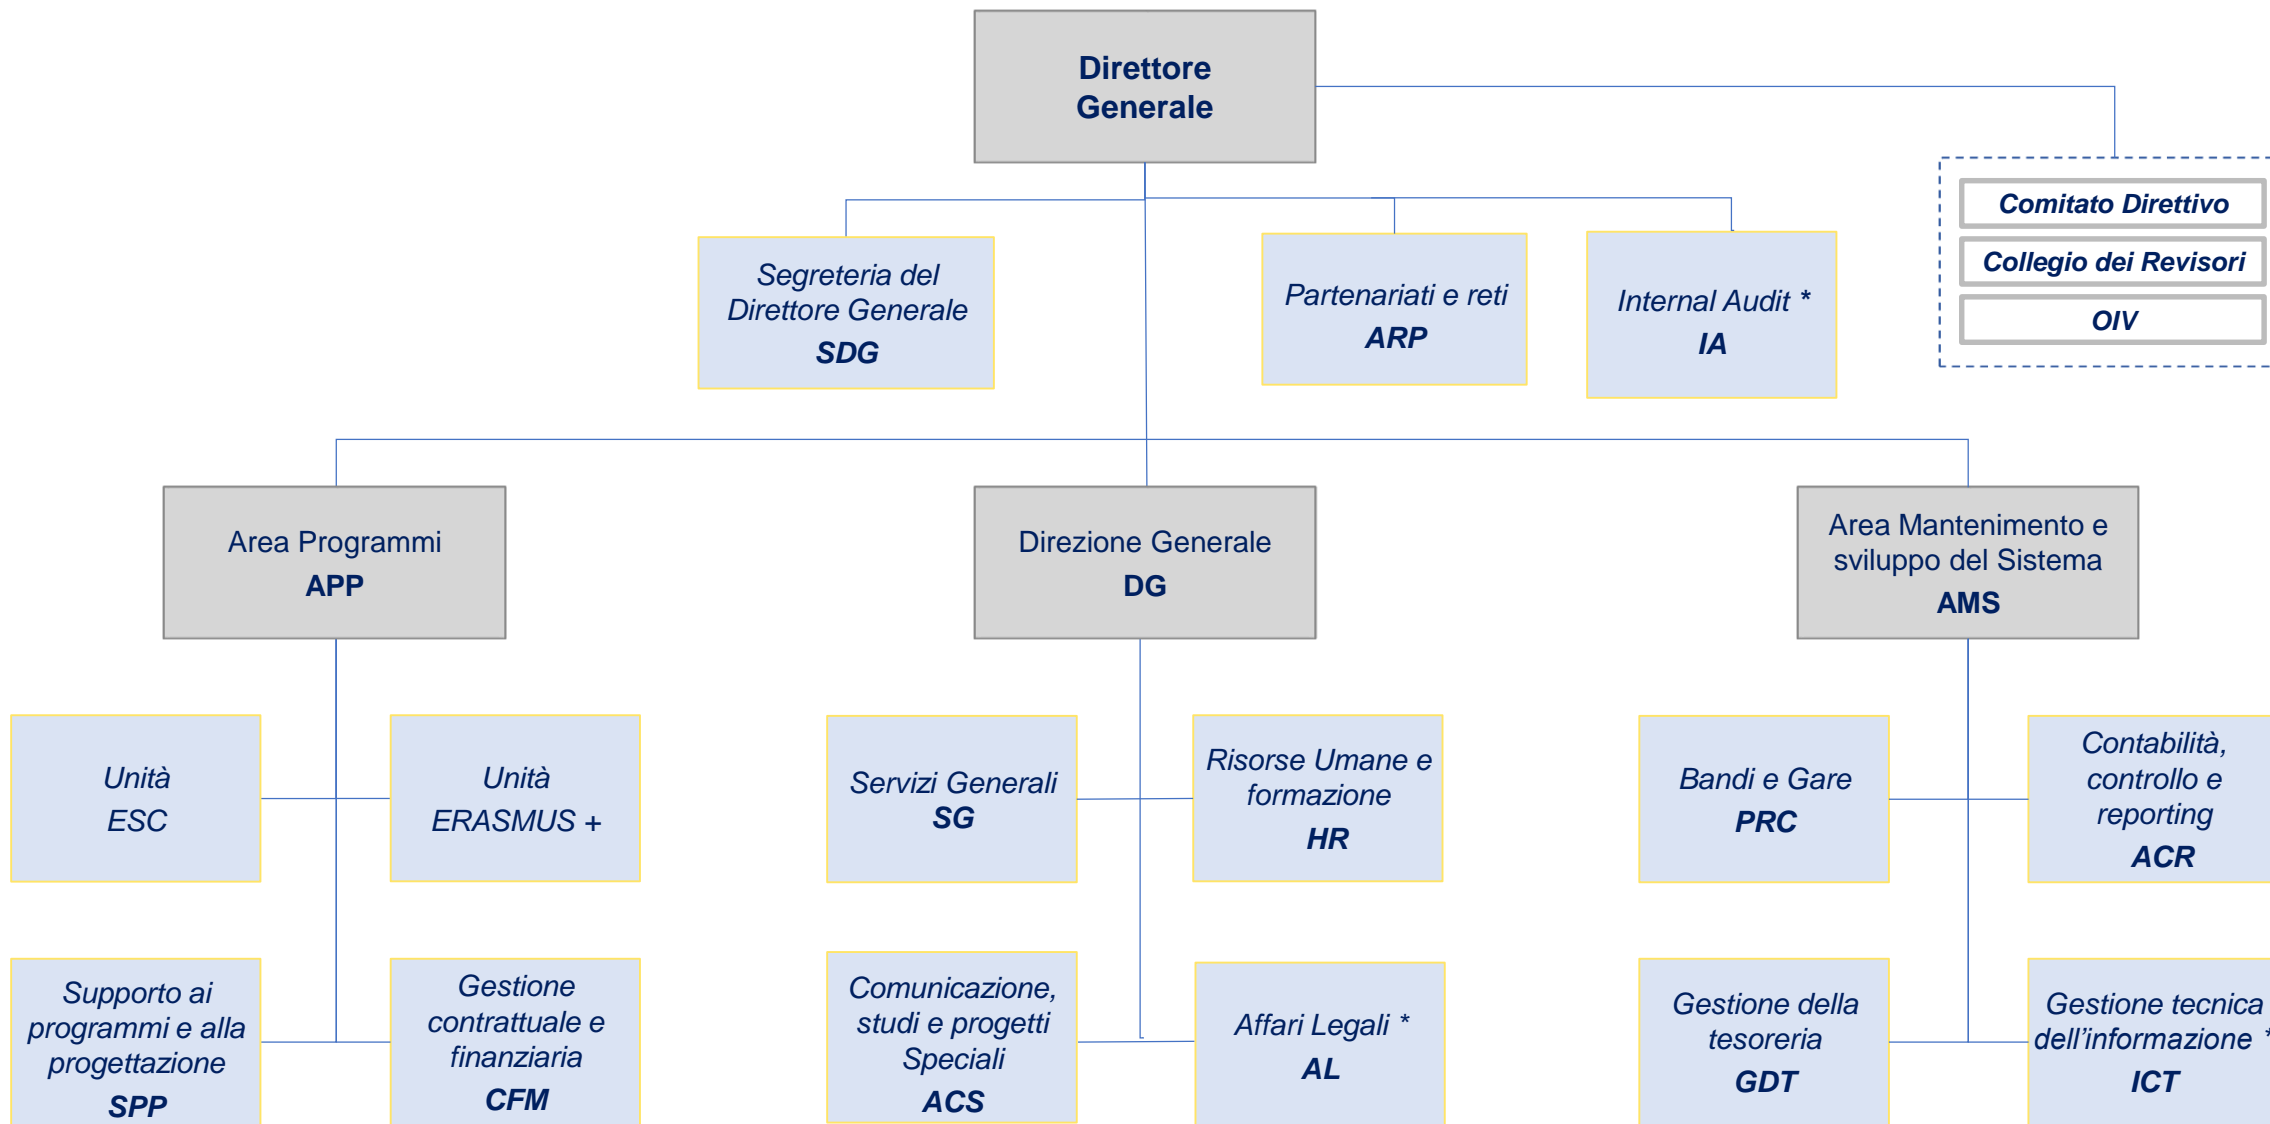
Direttore Generale

Segreteria del Direttore Generale
SDG

Partenariati e reti
ARP

Internal Audit *
IA

Comitato Direttivo

Collegio dei Revisori

OIV

Area Programmi
APP

Direzione Generale
DG

Area Mantenimento e sviluppo del Sistema
AMS

Unità
ESC

Unità
ERASMUS +

Servizi Generali
SG

Risorse Umane e formazione
HR

Bandi e Gare
PRC

Contabilità, controllo e reporting
ACR

Supporto ai programmi e alla progettazione
SPP

Gestione contrattuale e finanziaria
CFM

Comunicazione, studi e progetti Speciali
ACS

Affari Legali *
AL

Gestione della tesoreria
GDT

Gestione tecnica dell'informazione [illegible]
ICT